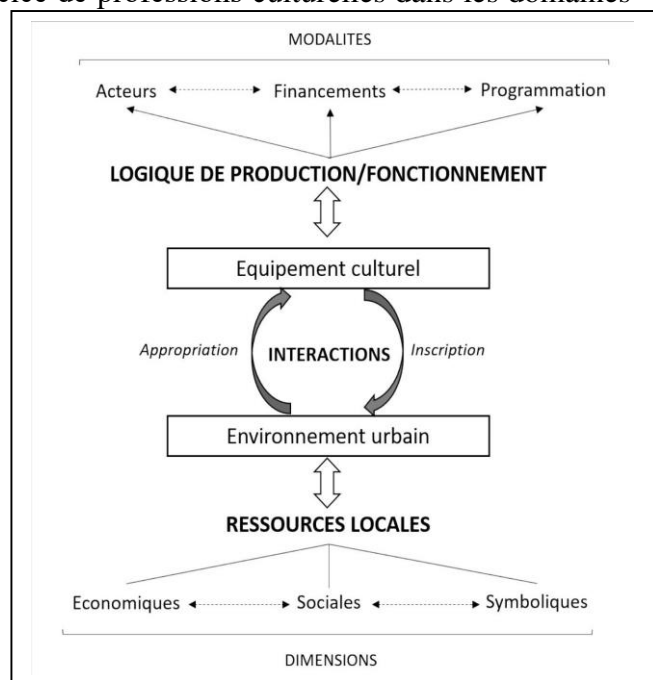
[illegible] de professions culturelles dans les domaines

MODALITES

Acteurs Financements Programmation

LOGIQUE DE PRODUCTION/FONCTIONNEMENT

Equipement culturel

Appropriation INTERACTIONS Inscription

Environnement urbain

RESSOURCES LOCALES

Economiques Sociales Symboliques

DIMENSIONS